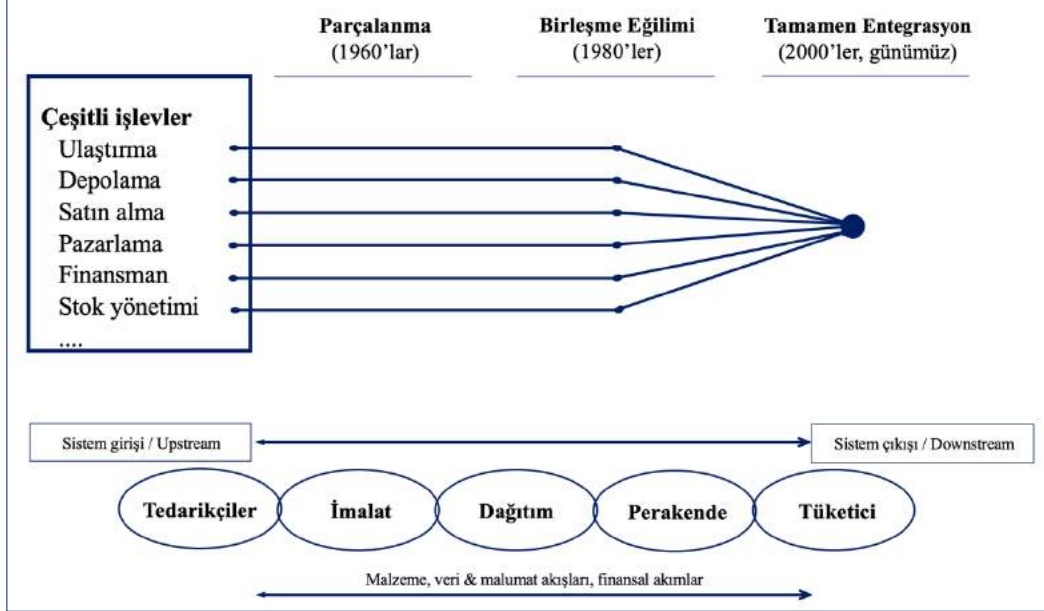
Parçalanma
(1960'lar)

Birleşme Eğilimi
(1980'ler)

Tamamen Entegrasyon
(2000'ler, günümüz)

Çeşitli işlevler
Ulaştırma
Depolama
Satın alma
Pazarlama
Finansman
Stok yönetimi
....

Sistem girişi / Upstream

Sistem çıkışı / Downstream

Tedarikçiler

İmalat

Dağıtım

Perakende

Tüketici

Malzeme, veri & malumat akışları, finansal akımlar